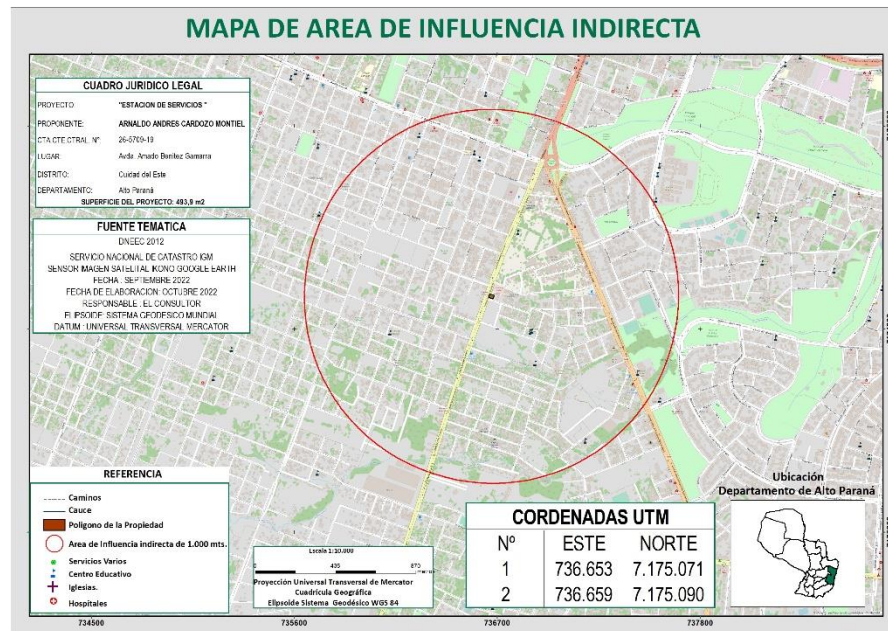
MAPA DE AREA DE INFLUENCIA INDIRECTA

CUADRO JURIDICO LEGAL

| | |
|---|---|
| PROYECTO | "ESTACION DE SERVICIOS " |
| PROPONENTE: | ARNALDO ANDRES CARDOZO MONTIEL |
| CTA CTE CTRAL. Nº | 26-5709-19 |
| LUGAR | Avda. Amado Benitez Gamarra |
| DISTRITO: | Ciudad del Este |
| DEPARTAMENTO: | Alto Paraná |

SUPERFICIE DEL PROYECTO: 493,9 m2

FUENTE TEMATICA
DNEEC 2012
SERVICIO NACIONAL DE CATASTRO IGM
SENSOR IMAGEN SATELITAL IKONO GOOGLE EARTH
FECHA : SEPTIEMBRE 2022
FECHA DE ELABORACION: OCTUBRE 2022
RESPONSABLE : EL CONSULTOR
ELIPSOIDE: SISTEMA GEODESICO MUNDIAL
DATUM : UNIVERSAL TRANSVERSAL MERCATOR

REFERENCIA
Caminos
Cauce
Poligono de la Propiedad
Area de Influencia indirecta de 1.000 mts.
Servicios Varios
Centro Educativo
Iglesias.
Hospitales

Escala 1:10.000
0 435 870
Proyección Universal Transversal de Mercator
Cuadrícula Geográfica
Ellpsoide Sistema Geodésico WGS 84

CORDENADAS UTM

| Nº | ESTE | NORTE |
|---|---|---|
| 1 | 736.653 | 7.175.071 |
| 2 | 736.659 | 7.175.090 |

Ubicación
Departamento de Alto Paraná

734500 735600 736700 737800